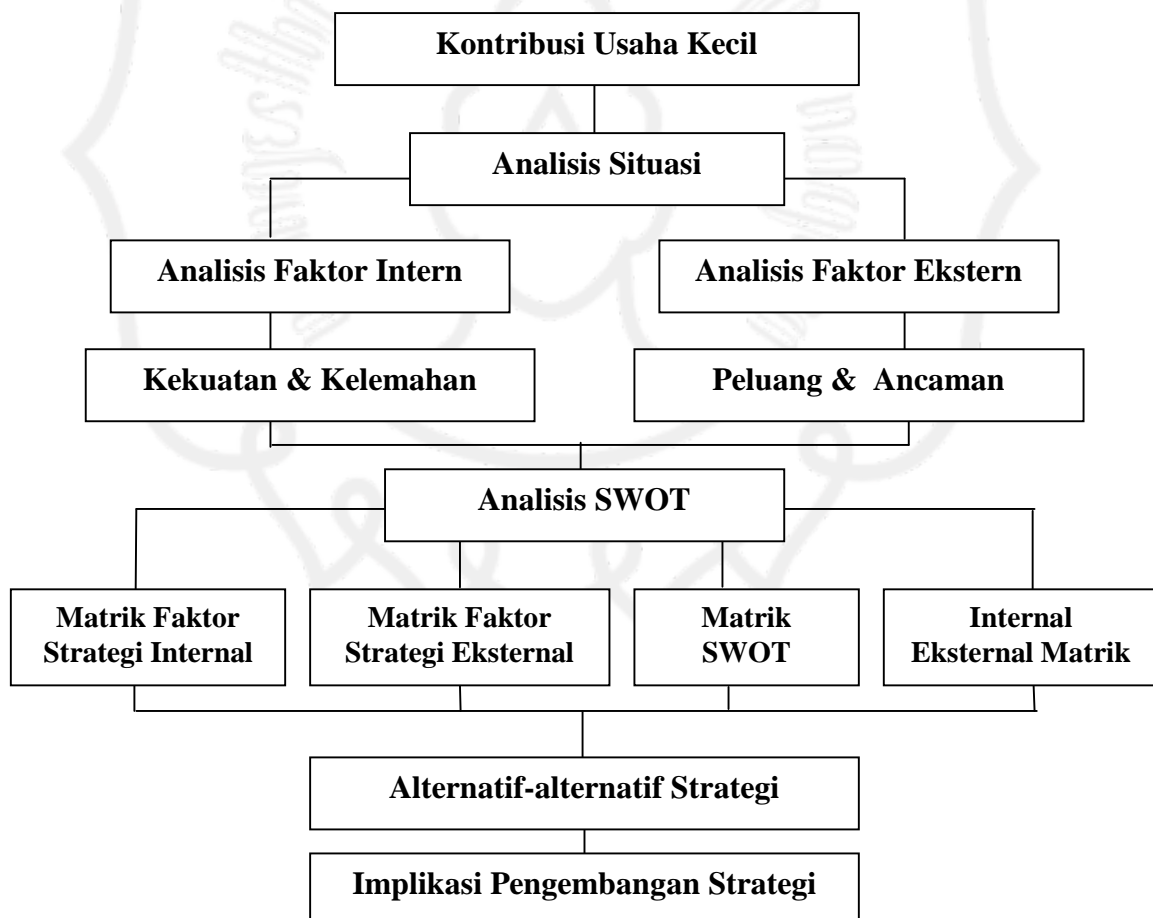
Kontribusi Usaha Kecil

Analisis Situasi

Analisis Faktor Intern

Analisis Faktor Ekstern

Kekuatan & Kelemahan

Peluang & Ancaman

Analisis SWOT

Matrik Faktor Strategi Internal

Matrik Faktor Strategi Eksternal

Matrik SWOT

Internal Eksternal Matrik

Alternatif-alternatif Strategi

Implikasi Pengembangan Strategi